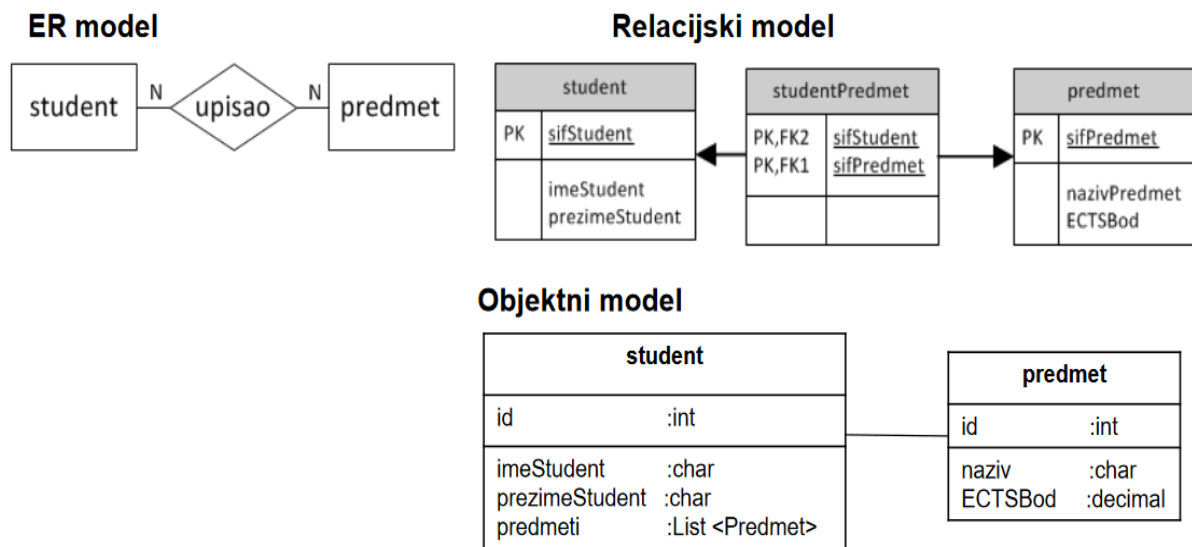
ER model

student N upisao N predmet

Relacijski model

| student | |
|---|---|
| PK | sifStudent |
| | imeStudent prezimeStudent |

| studentPredmet | |
|---|---|
| PK,FK2 PK,FK1 | sifStudent sifPredmet |
| | |

| predmet | |
|---|---|
| PK | sifPredmet |
| | nazivPredmet ECTSBod |

Objektni model

| student | |
|---|---|
| id | :int |
| imeStudent prezimeStudent predmeti | :char :char :List <Predmet> |

| predmet | |
|---|---|
| id | :int |
| naziv ECTSBod | :char :decimal |